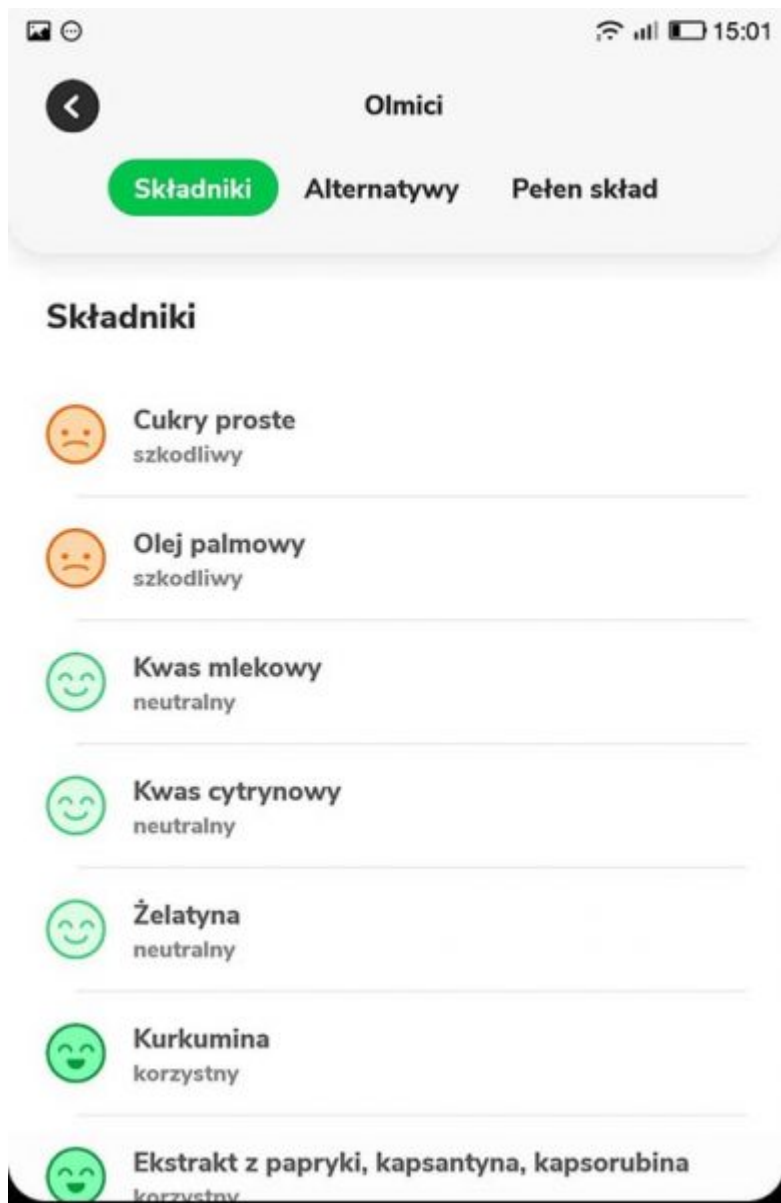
15:01

Olmici

Składniki Alternatywy Pełen skład

Składniki

Cukry proste
szkodliwy

Olej palmowy
szkodliwy

Kwas mlekowy
neutralny

Kwas cytrynowy
neutralny

Żelatyna
neutralny

Kurkumina
korzystny

Ekstrakt z papryki, kapsantyna, kapsorubina
korzystny